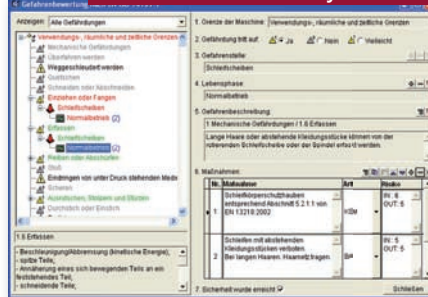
Gefahrenbewertung

Anzeigen: Alle Gefährdungen

Verwendungs-, räumliche und zeitliche Grenzen
Mechanische Gefährdungen
Überfahren werden
Weggeschleudert werden
Quetschen
Schneiden oder Abschneiden
Einziehen oder Fangen
Schleifscheibe
Normalbetrieb (2)
Erfassen
Schleifscheibe
Normalbetrieb (2)
Reiben oder Abschürfen
Stoß
Eindringen von unter Druck stehenden Medi
Scheren
Ausrutschen, Stolpern und Stürzen
Durchstich oder Einstich

1.5 Erfassen

- Beschleunigung/Abbremsung (kinetische Energie);
- spitze Teile;
- Annäherung eines sich bewegenden Teils an ein feststehendes Teil;
- schneidende Teile;

1. Grenze der Maschine: Verwendungs-, räumliche und zeitliche Grenzen

2. Gefährdung tritt auf: Ja Nein Vielleicht

3. Gefahrenstelle:
Schleifscheiben

4. Lebensphase:
Normalbetrieb

5. Gefahrenbeschreibung:
1 Mechanische Gefährdungen / 1.5 Erfassen
Lange Haare oder abstehende Kleidungsstücke können von der rotierenden Schleifscheibe oder der Spindel erfasst werden.

6. Maßnahmen:

| | Nr. | Maßnahme | Art | Risiko |
|---|---|---|---|---|
| ▸ | 1 | Schleifkörperschutzhauben entsprechend Abschnitt 5.2.1.1 von EN 13218:2002 | KON | IN: 6 OUT: 5 |
| | 2 | Schleifen mit abstehenden Kleidungsstücken verboten. Bei langen Haaren: Haarnetz tragen | BH | IN: 5 OUT: 5 |

7. Sicherheit wurde erreicht

Schließen